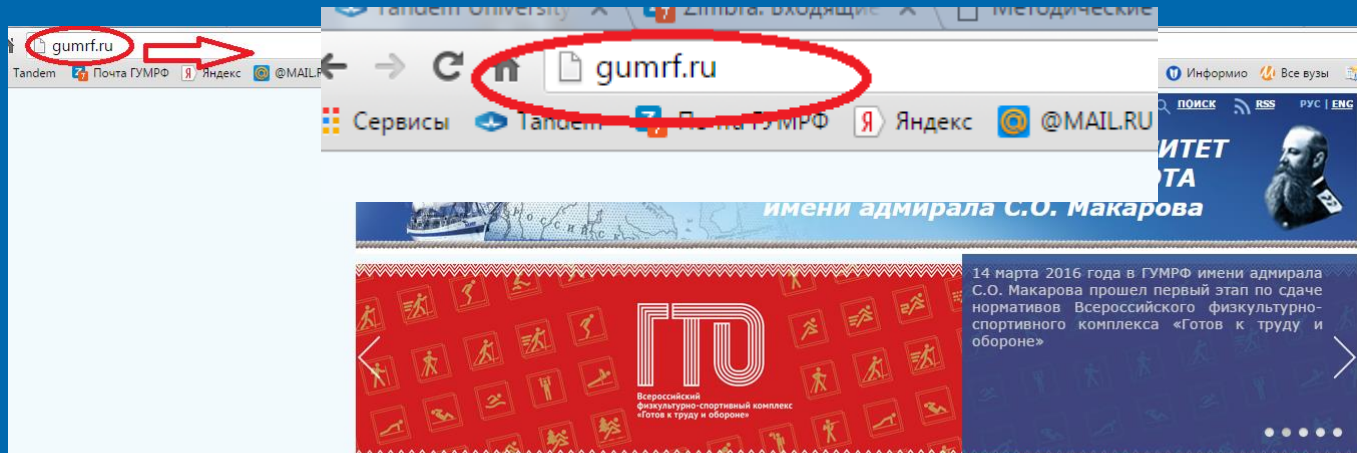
gumrf.ru

Tandem Почта ГУМРФ Яндекс @MAIL.R

Tandem University Zimbra: Входящие Методические

gumrf.ru

Сервисы Tandem Почта ГУМРФ Яндекс @MAIL.RU

Информио Все вузы

ПОИСК RSS РУС | ENG

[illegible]ИТЕТ
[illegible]ОТА
имени адмирала С.О. Макарова

ГТО
Всероссийский физкультурно-спортивный комплекс «Готов к труду и обороне»

14 марта 2016 года в ГУМРФ имени адмирала С.О. Макарова прошел первый этап по сдаче нормативов Всероссийского физкультурно-спортивного комплекса «Готов к труду и обороне»